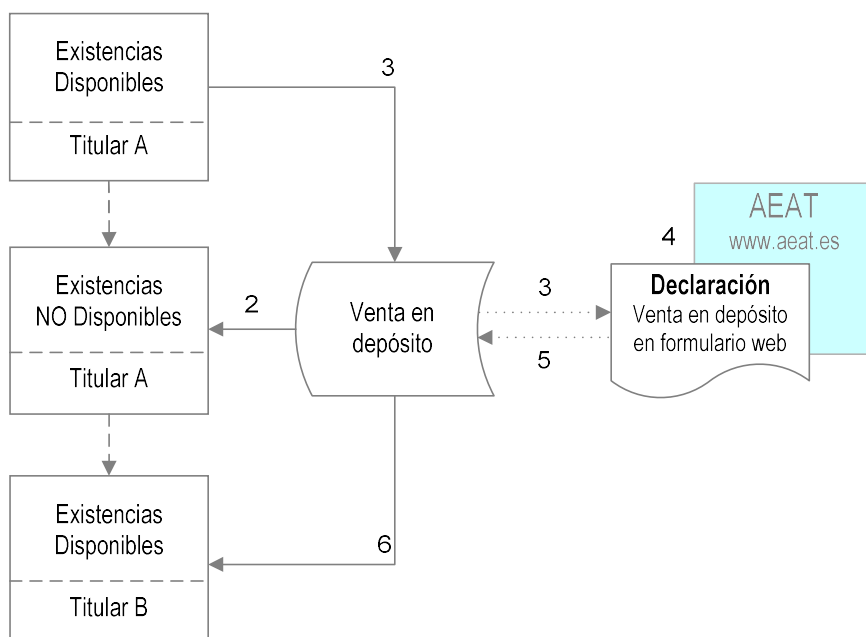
Existencias Disponibles

Titular A

3

Existencias NO Disponibles

Titular A

2

Venta en depósito

3

5

4

AEAT
www.aeat.es

Declaración
Venta en depósito en formulario web

Existencias Disponibles

Titular B

6